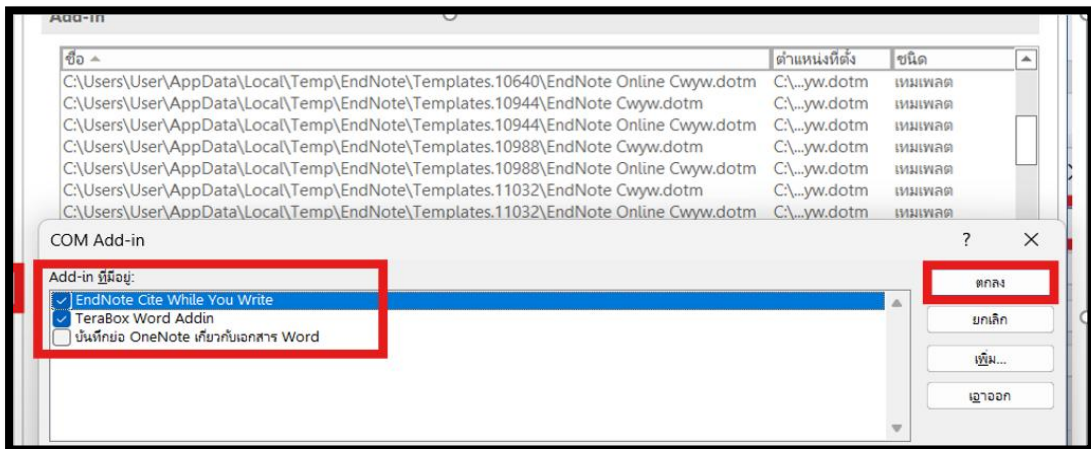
Add-in

| ชื่อ | ตำแหน่งที่ตั้ง | ชนิด |
|---|---|---|
| C:\Users\User\AppData\Local\Temp\EndNote\Templates.10640\EndNote Online Cwyw.dotm | C:\...yw.dotm | เทมเพลต |
| C:\Users\User\AppData\Local\Temp\EndNote\Templates.10944\EndNote Cwyw.dotm | C:\...yw.dotm | เทมเพลต |
| C:\Users\User\AppData\Local\Temp\EndNote\Templates.10944\EndNote Online Cwyw.dotm | C:\...yw.dotm | เทมเพลต |
| C:\Users\User\AppData\Local\Temp\EndNote\Templates.10988\EndNote Cwyw.dotm | C:\...yw.dotm | เทมเพลต |
| C:\Users\User\AppData\Local\Temp\EndNote\Templates.10988\EndNote Online Cwyw.dotm | C:\...yw.dotm | เทมเพลต |
| C:\Users\User\AppData\Local\Temp\EndNote\Templates.11032\EndNote Cwyw.dotm | C:\...yw.dotm | เทมเพลต |
| C:\Users\User\AppData\Local\Temp\EndNote\Templates.11032\EndNote Online Cwyw.dotm | C:\...yw.dotm | เทมเพลต |

COM Add-in

?

Add-in ที่มีอยู่:

EndNote Cite While You Write
TeraBox Word Addin
บันทึกย่อ OneNote เกี่ยวกับเอกสาร Word

ตกลง
ยกเลิก
เพิ่ม...
เอาออก